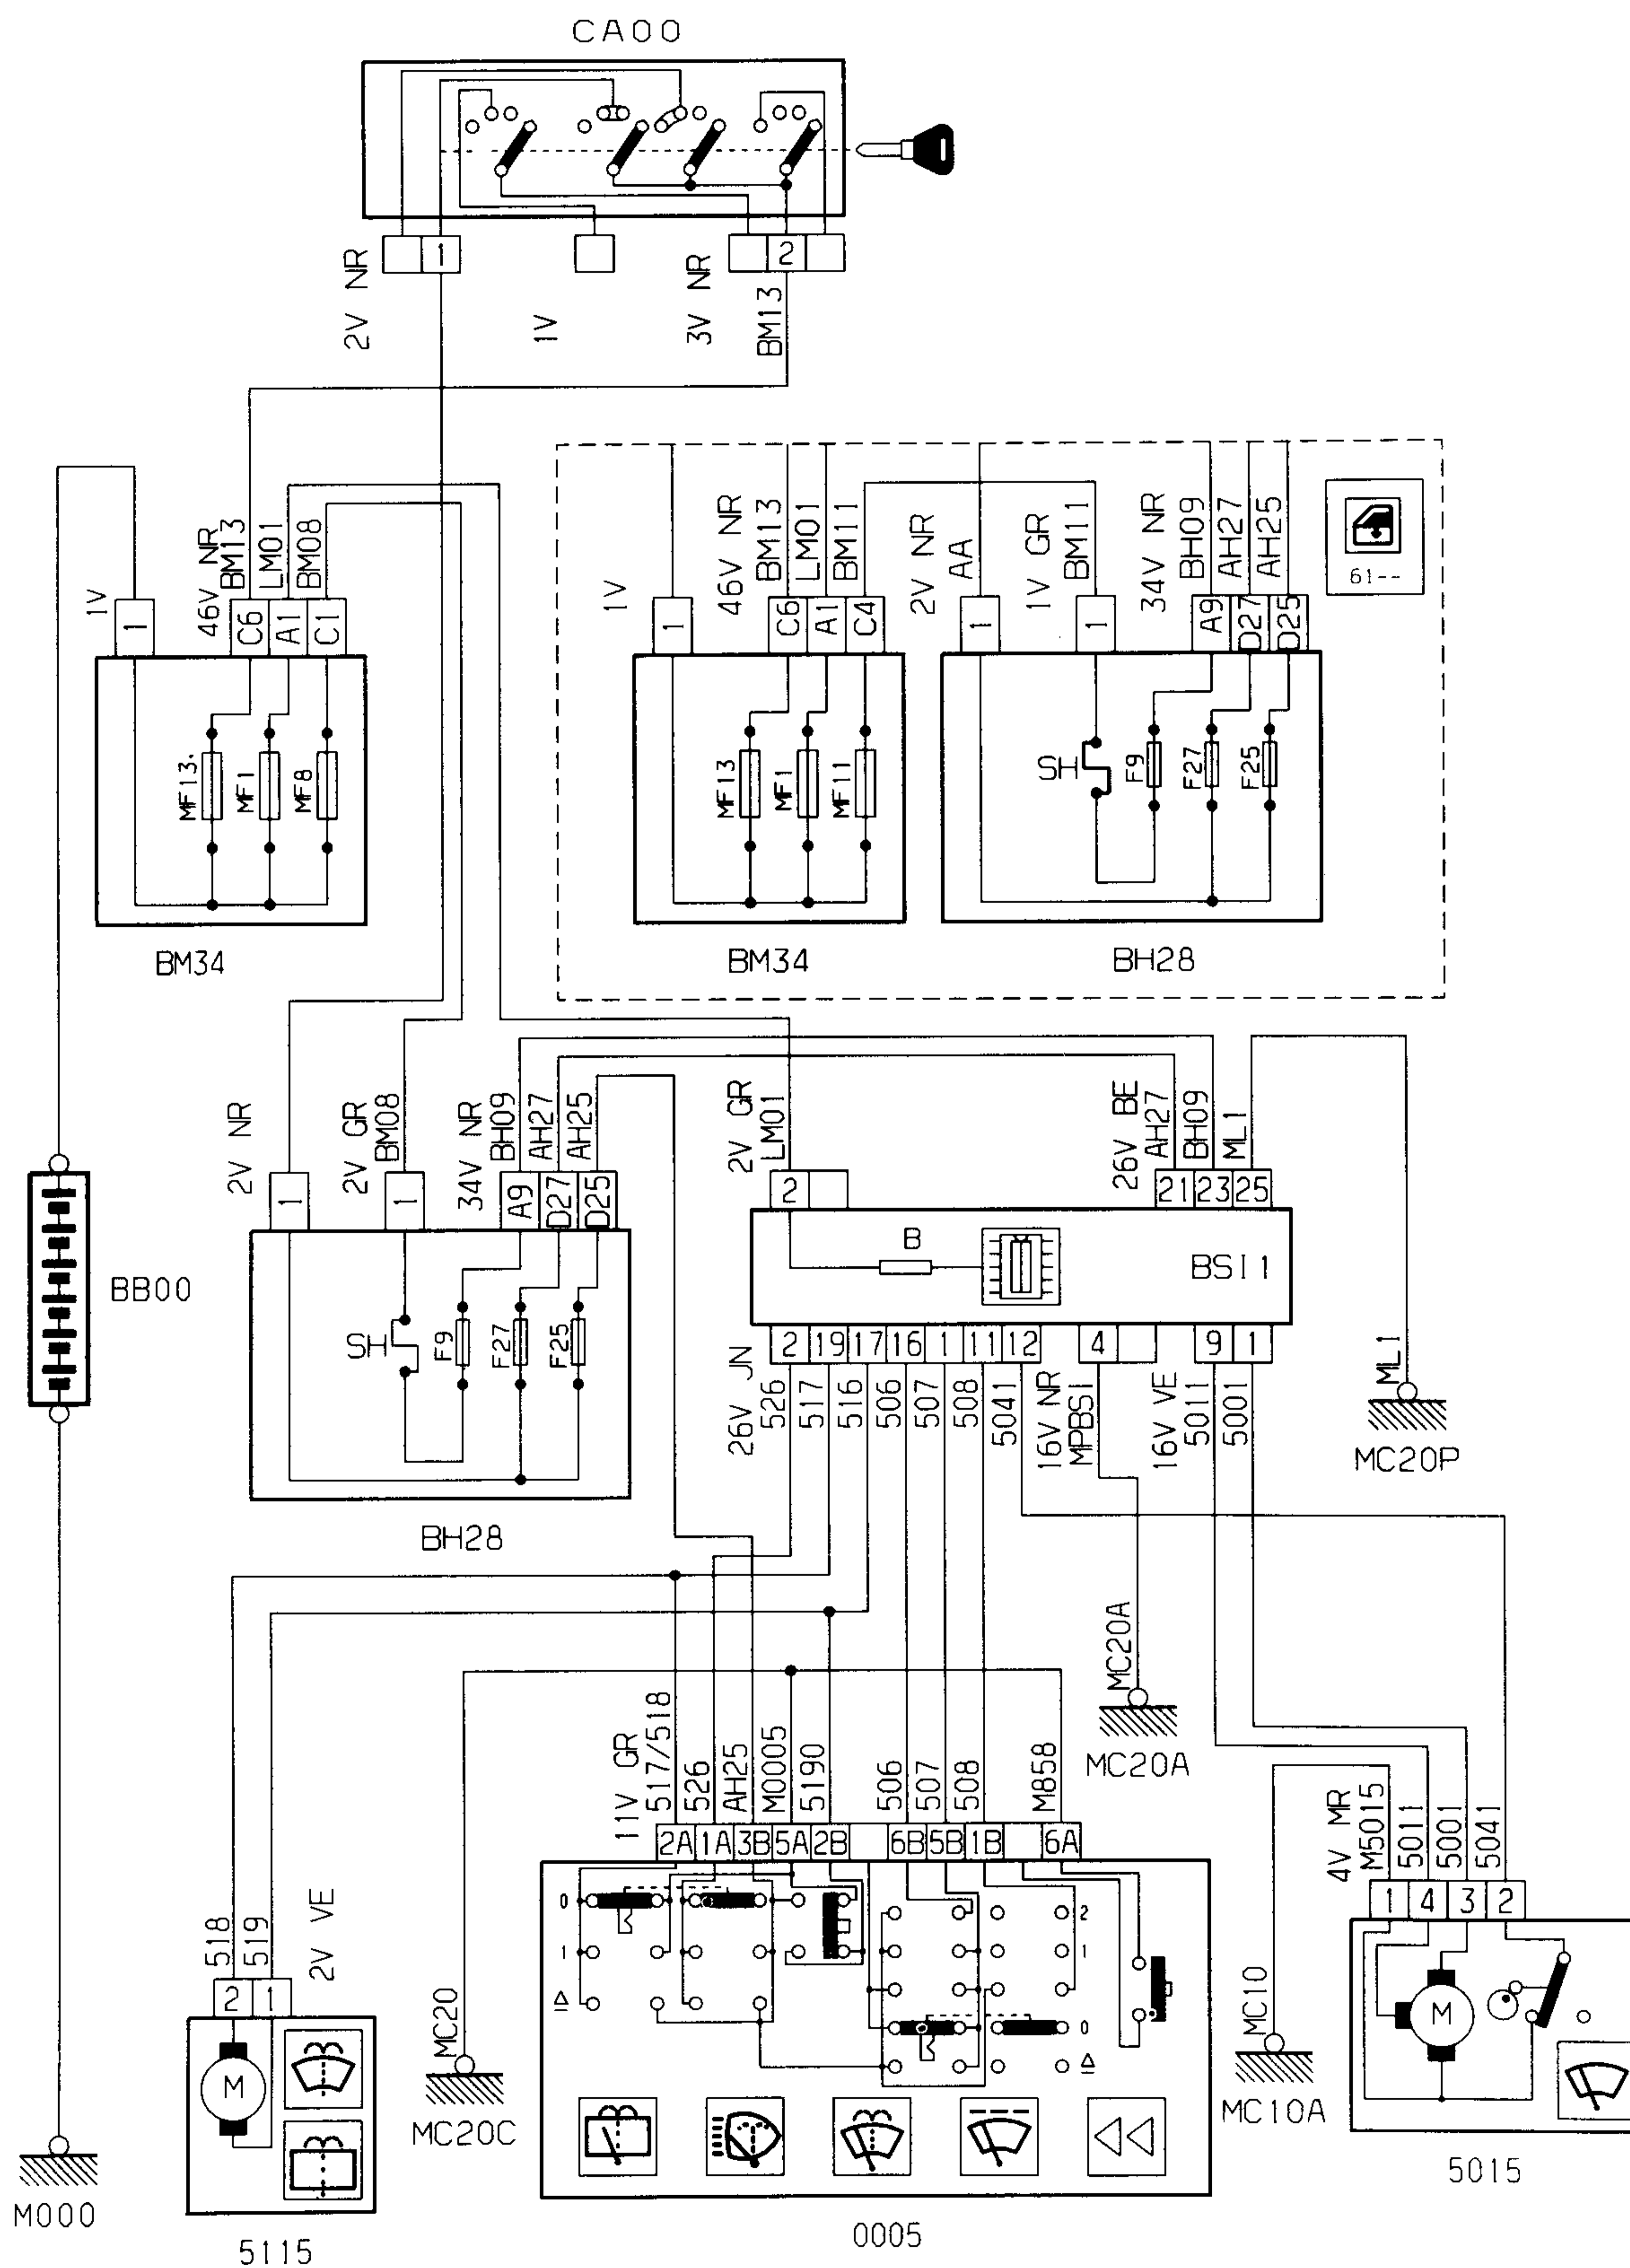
CA00

1

2

2V NR

1V

3V NR

BM13

1V

1

46V NR

BM13

LM01

BM08

C6

A1

C1

MF13

MF1

MF8

BM34

1V

1

46V NR

BM13

LM01

BM11

C6

A1

C4

MF13

MF1

MF11

BM34

2V NR

AA

1

1V GR

BM11

1

34V NR

BH09

AH27

AH25

A9

D27

D25

SH

F9

F27

F25

BH28

61--

BB00

2V NR

1

2V GR

BM08

1

34V NR

BH09

AH27

AH25

A9

D27

D25

SH

F9

F27

F25

BH28

2V GR

LM01

2

26V BE

AH27

BH09

ML1

21

23

25

B

BSI1

2

19

17

16

1

11

12

4

9

1

26V JN

526

517

516

506

507

508

5041

16V NR

MPBSI

16V VE

5011

5001

ML1

MC20P

MC20A

MC20A

11V GR

517/518

526

AH25

M0005

5190

506

507

508

M858

2A

1A

3B

5A

2B

6B

5B

1B

6A

0

1

2

1

0

0005

518

519

2V VE

2

1

M

5115

MC20

MC20C

M000

4V MR

M5015

5011

5001

5041

1

4

3

2

M

MC10

MC10A

5015